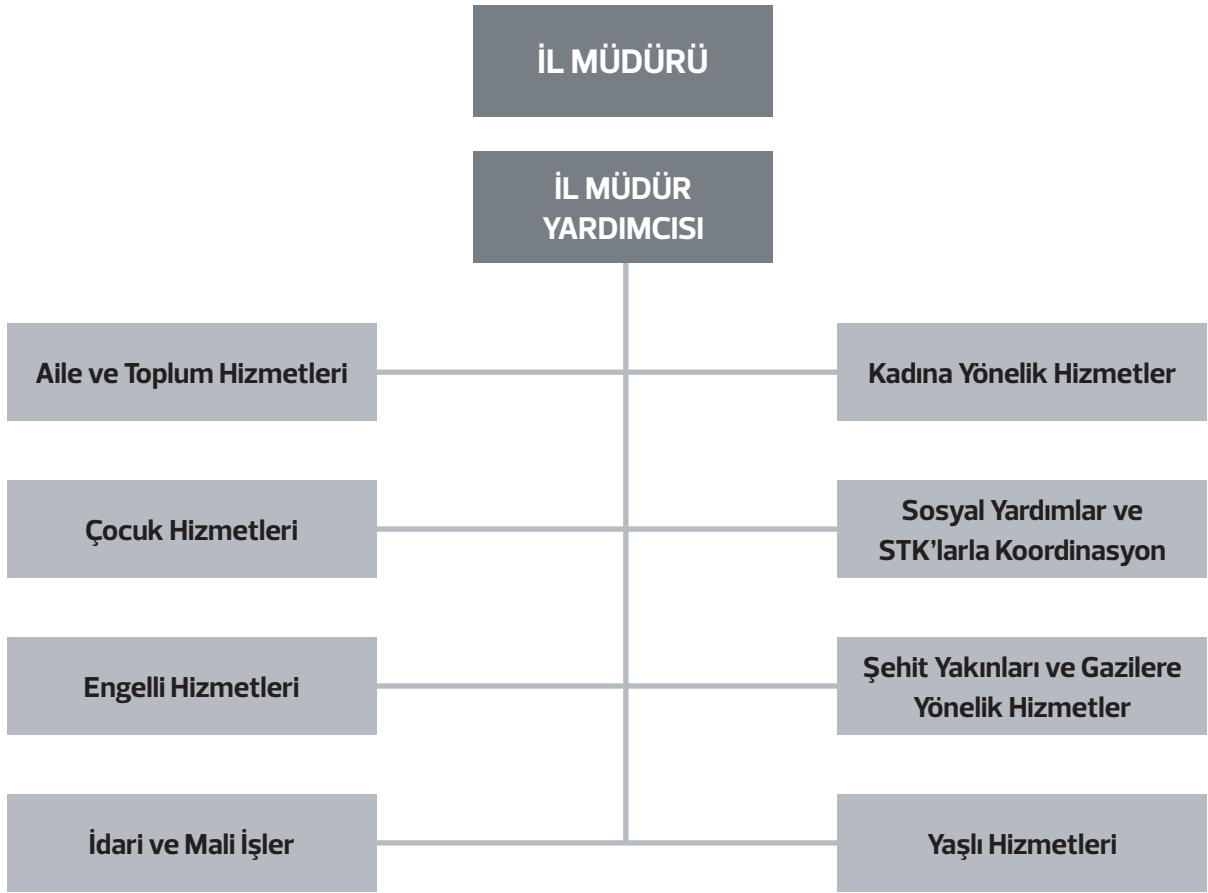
İL MÜDÜRÜ

İL MÜDÜR YARDIMCISI

Aile ve Toplum Hizmetleri

Kadına Yönelik Hizmetler

Çocuk Hizmetleri

Sosyal Yardımlar ve STK'larla Koordinasyon

Engelli Hizmetleri

Şehit Yakınları ve Gazilere Yönelik Hizmetler

İdari ve Mali İşler

Yaşlı Hizmetleri